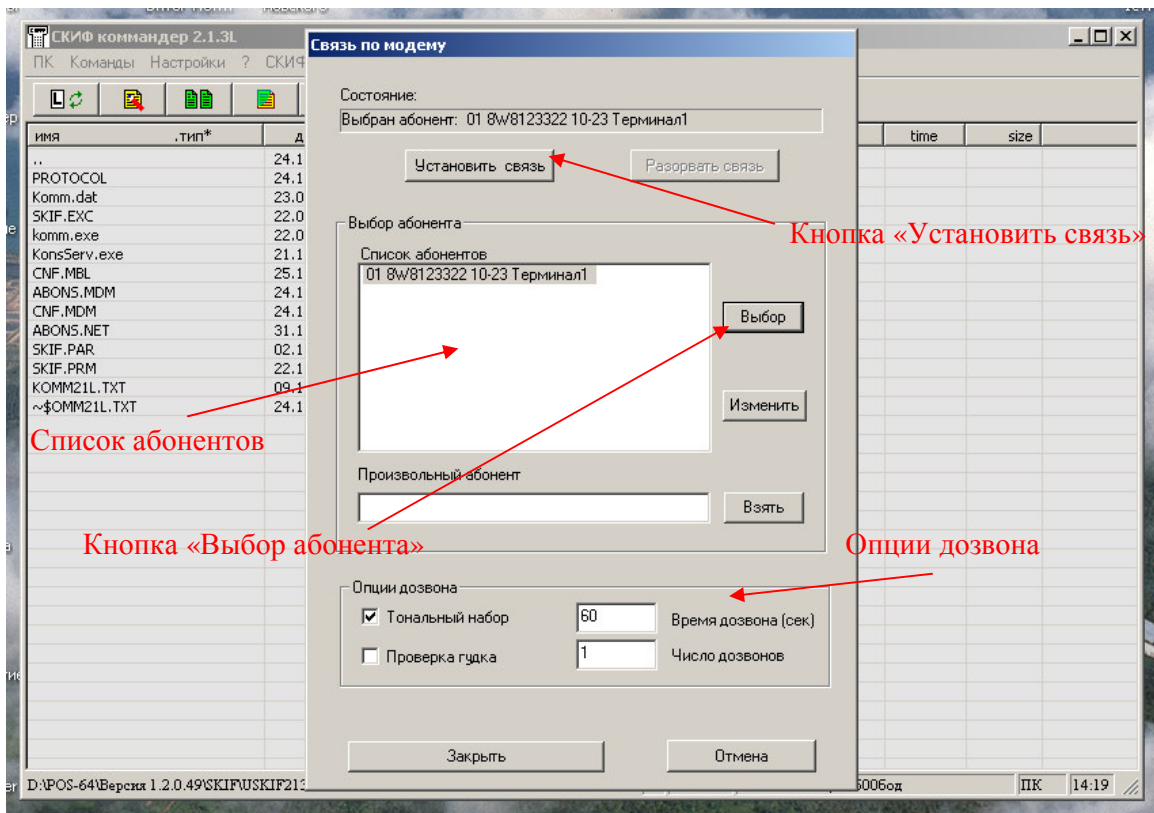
СКИФ коммандер 2.1.3L
ПК Команды Настройки ? СКИФ

| имя | .тип* | д |
|---|---|---|
| .. | | 24.1 |
| PROTOCOL | | 24.1 |
| Komm.dat | | 23.0 |
| SKIF.EXC | | 22.0 |
| komm.exe | | 22.0 |
| KonsServ.exe | | 21.1 |
| CNF.MBL | | 25.1 |
| ABONS.MDM | | 24.1 |
| CNF.MDM | | 24.1 |
| ABONS.NET | | 31.1 |
| SKIF.PAR | | 02.1 |
| SKIF.PRM | | 22.1 |
| KOMM21L.TXT | | 09.1 |
| ~$OMM21L.TXT | | 24.1 |

time size

Связь по модему

Состояние:
Выбран абонент: 01 8W8123322 10-23 Терминал1

Установить связь
Разорвать связь

Кнопка «Установить связь»

Выбор абонента
Список абонентов
01 8W8123322 10-23 Терминал1

Выбор
Изменить

Список абонентов

Произвольный абонент
Взять

Кнопка «Выбор абонента»

Опции дозвона

Опции дозвона
☑ Тональный набор 60 Время дозвона (сек)
☐ Проверка гудка 1 Число дозвонов

Закрыть
Отмена

D:\POS-64\Версия 1.2.0.49\SKIF\USKIF213
600бод ПК 14:19